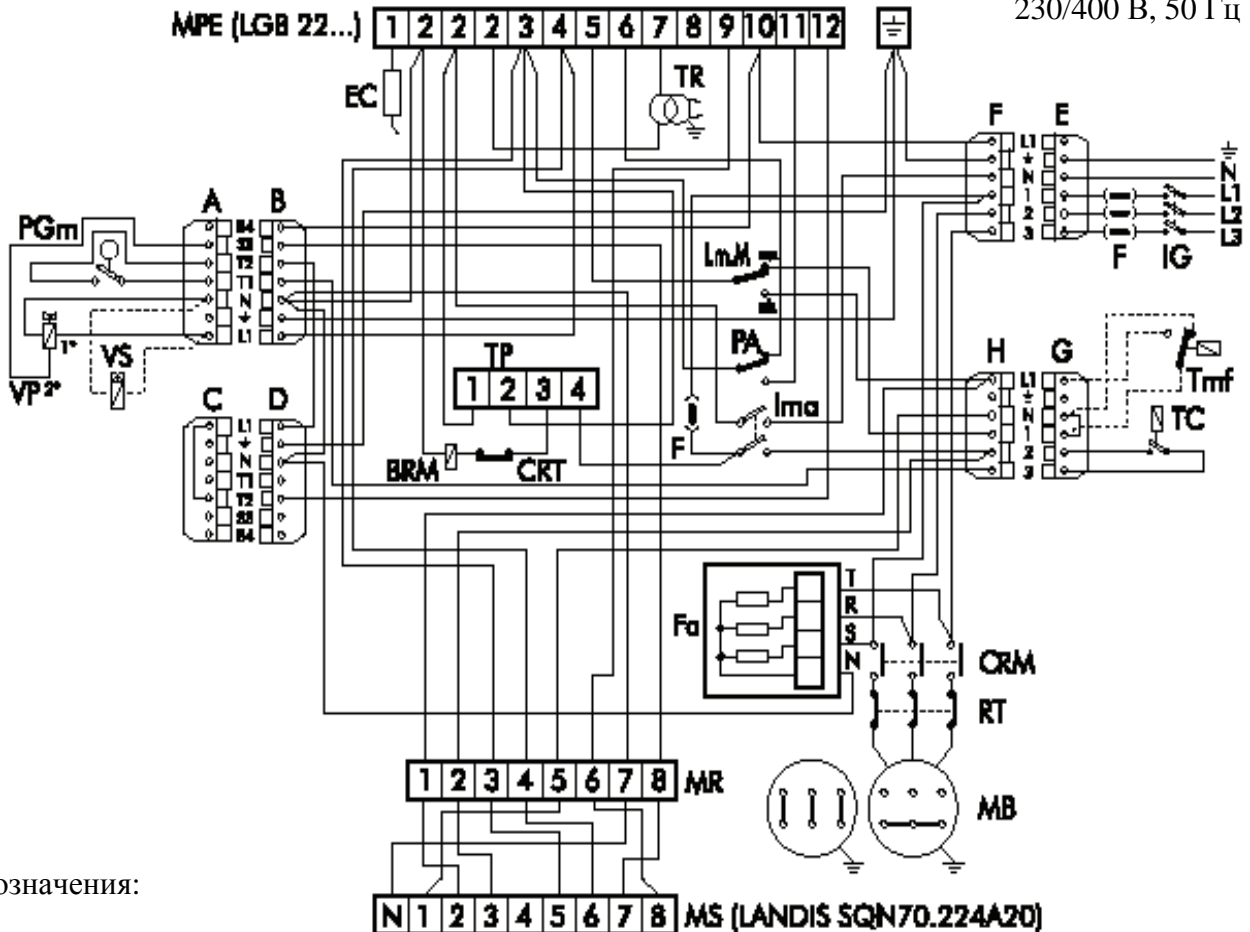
230/400 В, 50 Гц

MPE (LGB 22...) 1 2 2 2 3 4 5 6 7 8 9 10 11 12

EC

TR

F E

L1 ⏚ N 1 2 3

N L1 L2 L3

F IG

PGm

A B

S4 S3 T2 T1 N ⏚ L1

1* VS

VP 2*

LmM

PA

TP

| 1 | 2 | 3 | 4 |
|---|---|---|---|

H G

L1 ⏚ N 1 2 3

Tmf

Ima

TC

C D

L1 ⏚ N T1 T2 S3 S4

BRM CRT

F

Fa

T R S N

CRM

RT

MB

| 1 | 2 | 3 | 4 | 5 | 6 | 7 | 8 |
|---|---|---|---|---|---|---|---|

MR

означения:

| N | 1 | 2 | 3 | 4 | 5 | 6 | 7 | 8 |
|---|---|---|---|---|---|---|---|---|

MS (LANDIS SQN70.224A20)